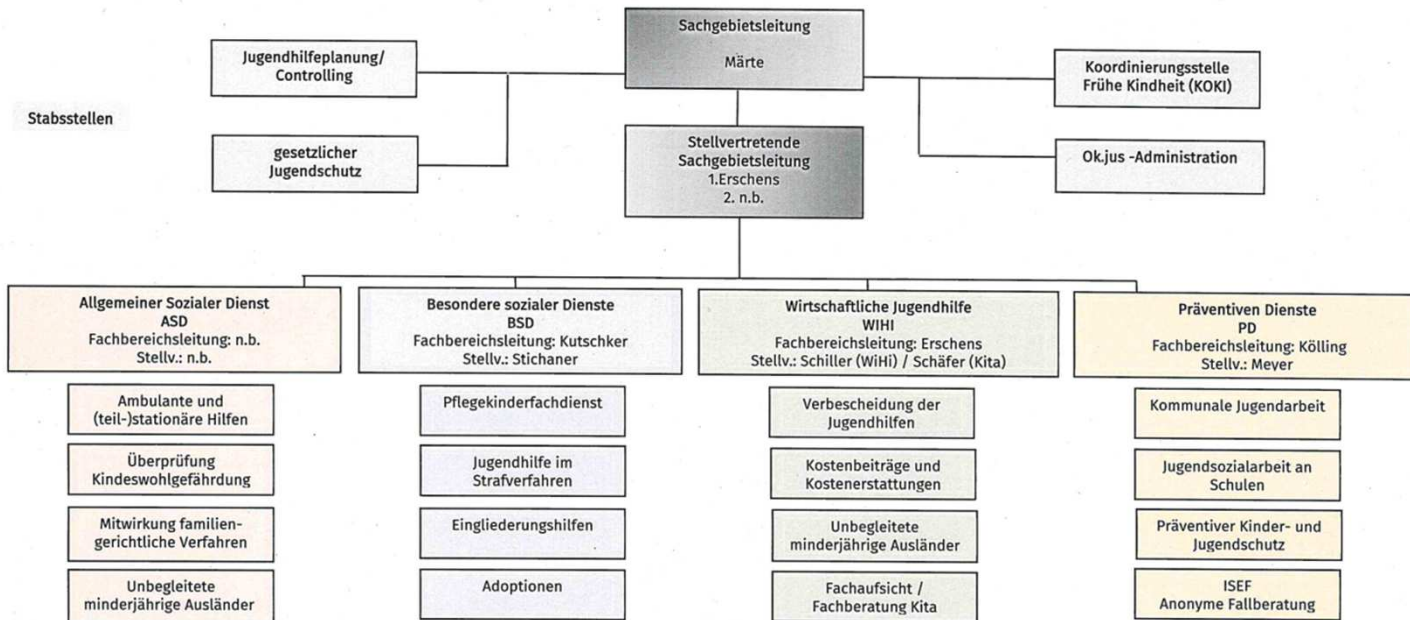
Sachgebietsleitung

Märte

Jugendhilfeplanung/ Controlling

Koordinierungsstelle Frühe Kindheit (KOKI)

Stabsstellen

gesetzlicher Jugendschutz

Stellvertretende Sachgebietsleitung 1.Erschens 2. n.b.

Ok.jus -Administration

Allgemeiner Sozialer Dienst ASD Fachbereichsleitung: n.b. Stellv.: n.b.

Ambulante und (teil-)stationäre Hilfen

Überprüfung Kindeswohlgefährdung

Mitwirkung familiengerichtliche Verfahren

Unbegleitete minderjährige Ausländer

Besondere sozialer Dienste BSD Fachbereichsleitung: Kutschker Stellv.: Stichaner

Pflegekinderfachdienst

Jugendhilfe im Strafverfahren

Eingliederungshilfen

Adoptionen

Wirtschaftliche Jugendhilfe WIHI Fachbereichsleitung: Erschens Stellv.: Schiller (WiHi) / Schäfer (Kita)

Verbescheidung der Jugendhilfen

Kostenbeiträge und Kostenerstattungen

Unbegleitete minderjährige Ausländer

Fachaufsicht / Fachberatung Kita

Präventiven Dienste PD Fachbereichsleitung: Kölling Stellv.: Mever

Kommunale Jugendarbeit

Jugendsozialarbeit an Schulen

Präventiver Kinder- und Jugendschutz

ISEF Anonyme Fallberatung